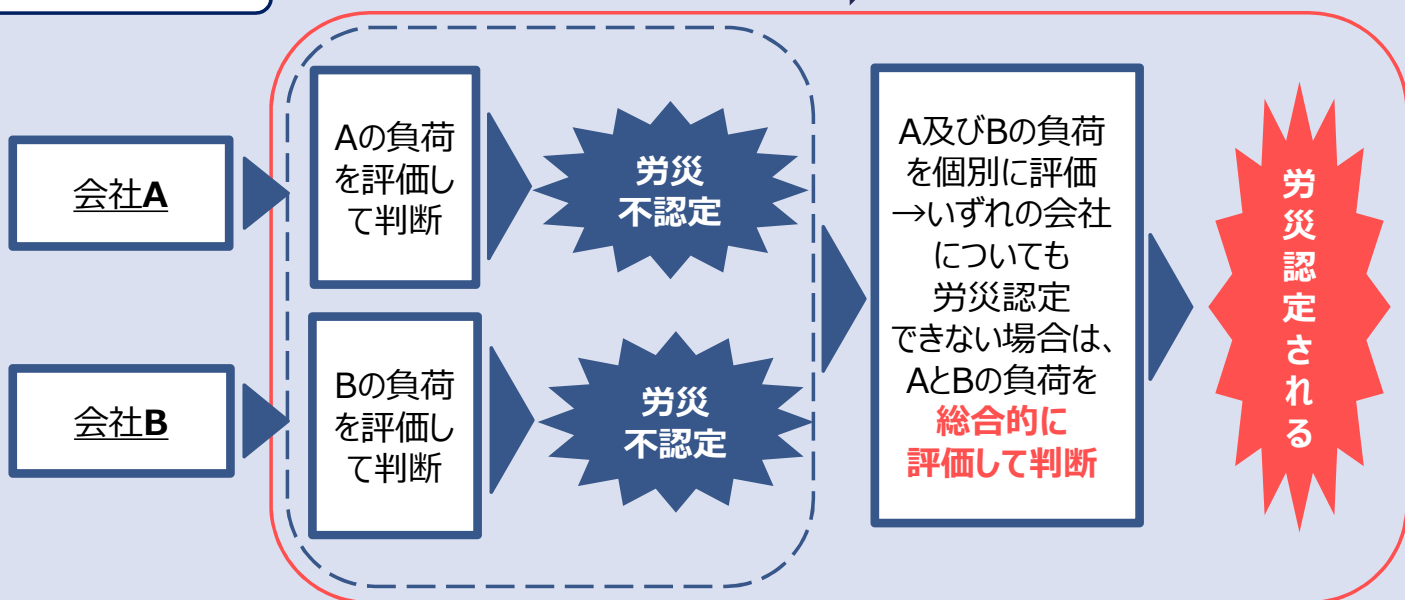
会社**A**

会社**B**

Aの負荷を評価して判断

Bの負荷を評価して判断

労災不認定

労災不認定

A及びBの負荷を個別に評価
→いずれの会社についても労災認定できない場合は、AとBの負荷を**総合的に評価して判断**

労災認定される